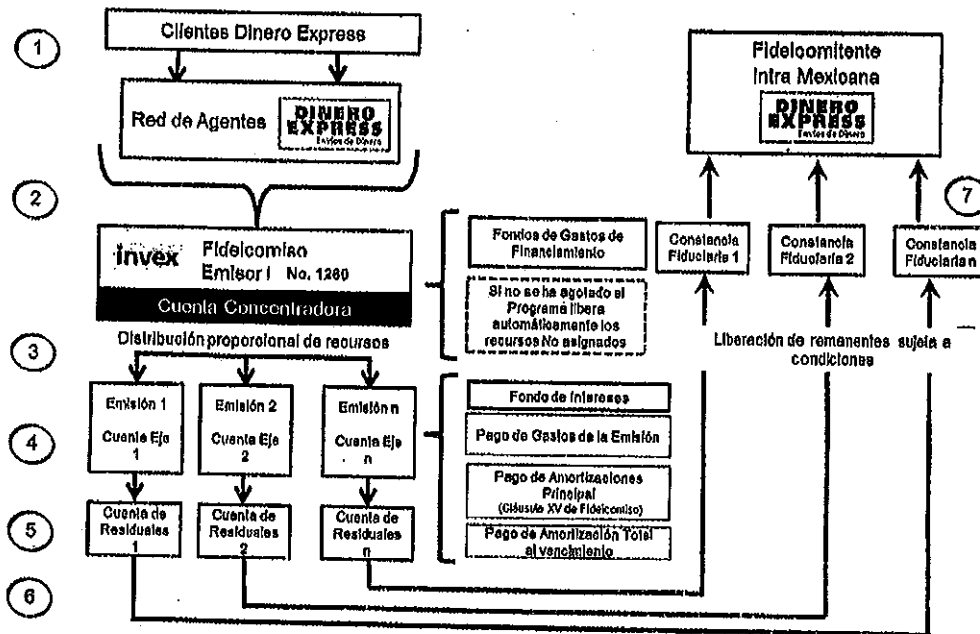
1

Clientes Dinero Express

Red de Agentes

DINERO EXPRESS Envios de Dinero

2

invex Fideicomiso Emisor I No. 1260

Cuenta Concentradora

Fondos de Gastos de Financiamiento

Si no se ha agotado el Programa libera automáticamente los recursos No asignados

3

Distribución proporcional de recursos

Emisión 1

Cuenta Eje 1

Emisión 2

Cuenta Eje 2

Emisión n

Cuenta Eje n

4

Fondo de Intereses

Pago de Gastos de la Emisión

Pago de Amortizaciones Principal (Cláusula XV de Fideicomiso)

Pago de Amortización Total al vencimiento

5

Cuenta de Residuales 1

Cuenta de Residuales 2

Cuenta de Residuales n

6

Fideicomitente Intra Mexicana

DINERO EXPRESS Envios de Dinero

7

Constancia Fiduciaria 1

Constancia Fiduciaria 2

Constancia Fiduciaria n

Liberación de remanentes sujeta a condiciones